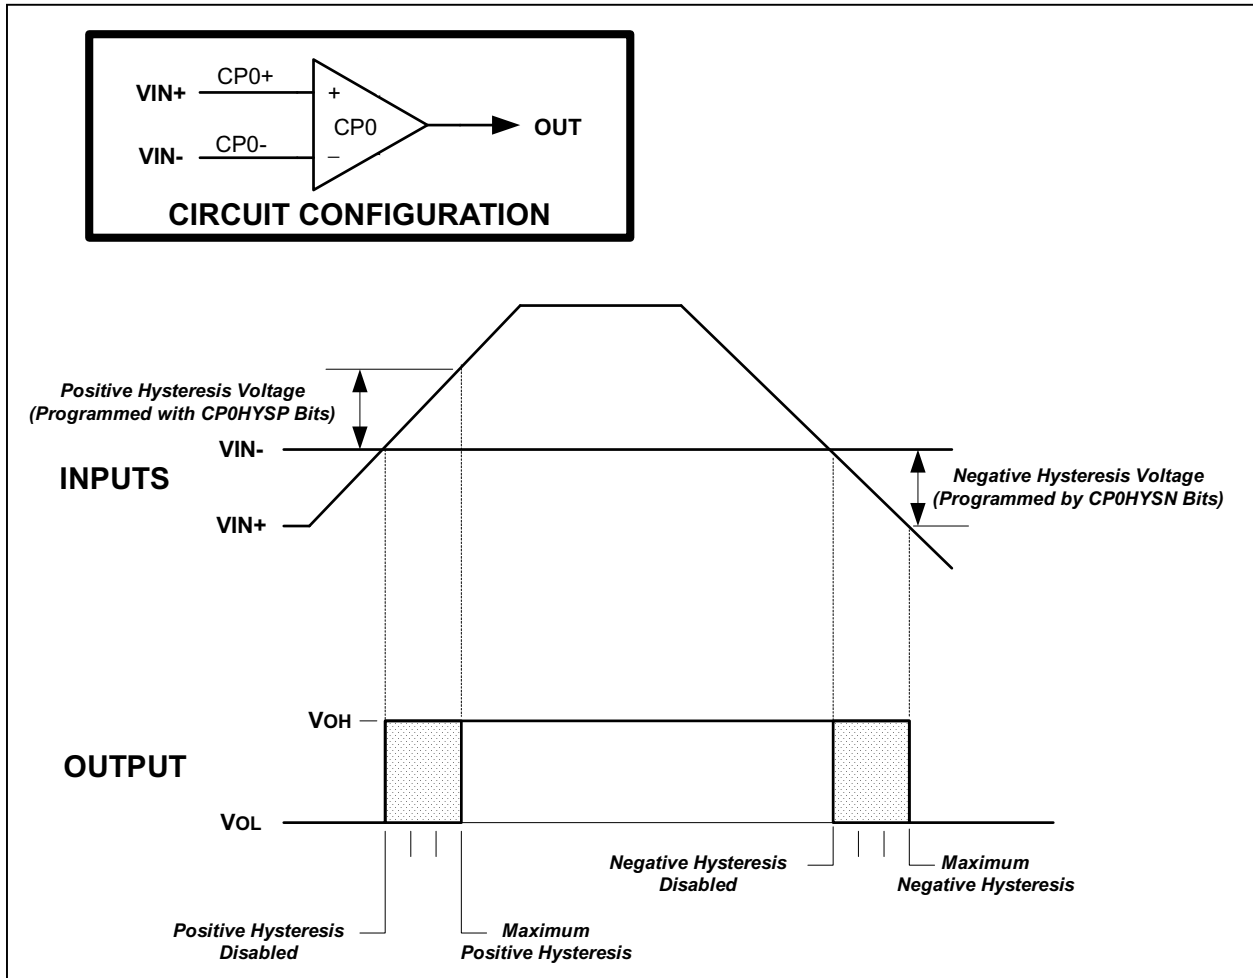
VIN+

CP0+

+

CP0

OUT

VIN-

CP0-

–

CIRCUIT CONFIGURATION

Positive Hysteresis Voltage (Programmed with CP0HYSP Bits)

VIN-

INPUTS

Negative Hysteresis Voltage (Programmed by CP0HYSN Bits)

VIN+

VOH

OUTPUT

VOL

Negative Hysteresis Disabled

Maximum Negative Hysteresis

Positive Hysteresis Disabled

Maximum Positive Hysteresis